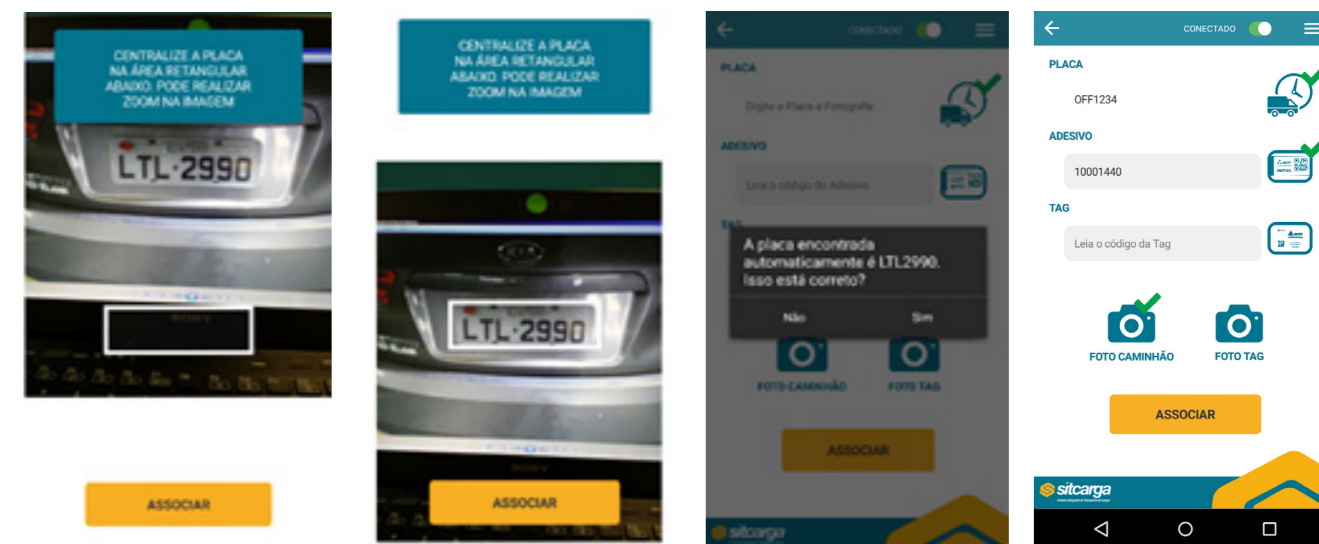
CENTRALIZE A PLACA NA ÁREA RETANGULAR ABAIXO. PODE REALIZAR ZOOM NA IMAGEM

LTL·2990

ASSOCIAR

CENTRALIZE A PLACA NA ÁREA RETANGULAR ABAIXO. PODE REALIZAR ZOOM NA IMAGEM

LTL·2990

ASSOCIAR

CONECTADO

PLACA

Digite a Placa e Fotografe

ADESIVO

Leia o código do Adesivo

TAG

A placa encontrada automaticamente é LTL2990. Isso está correto?

Não

Sim

FOTO CAMINHÃO

FOTO TAG

ASSOCIAR

sitcarga

CONECTADO

PLACA

OFF1234

ADESIVO

10001440

TAG

Leia o código da Tag

FOTO CAMINHÃO

FOTO TAG

ASSOCIAR

sitcarga